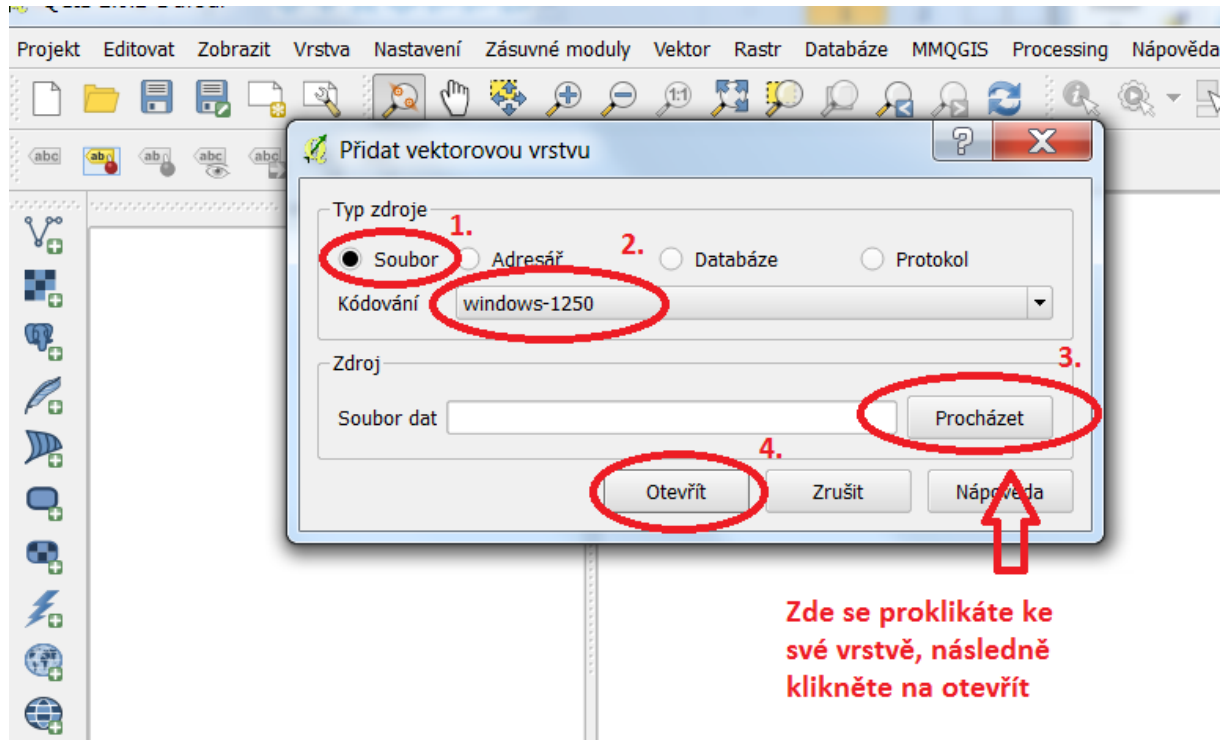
Projekt Editovat Zobrazit Vrstva Nastavení Zásuvné moduly Vektor Rastr Databáze MMQGIS Processing Nápověda

Přidat vektorovou vrstvu

Typ zdroje

1.

Soubor

Adresář

2.

Databáze

Protokol

Kódování windows-1250

Zdroj

3.

Soubor dat

Procházet

4.

Otevřít

Zrušit

Nápověda

Zde se proklikáte ke své vrstvě, následně klikněte na otevřít